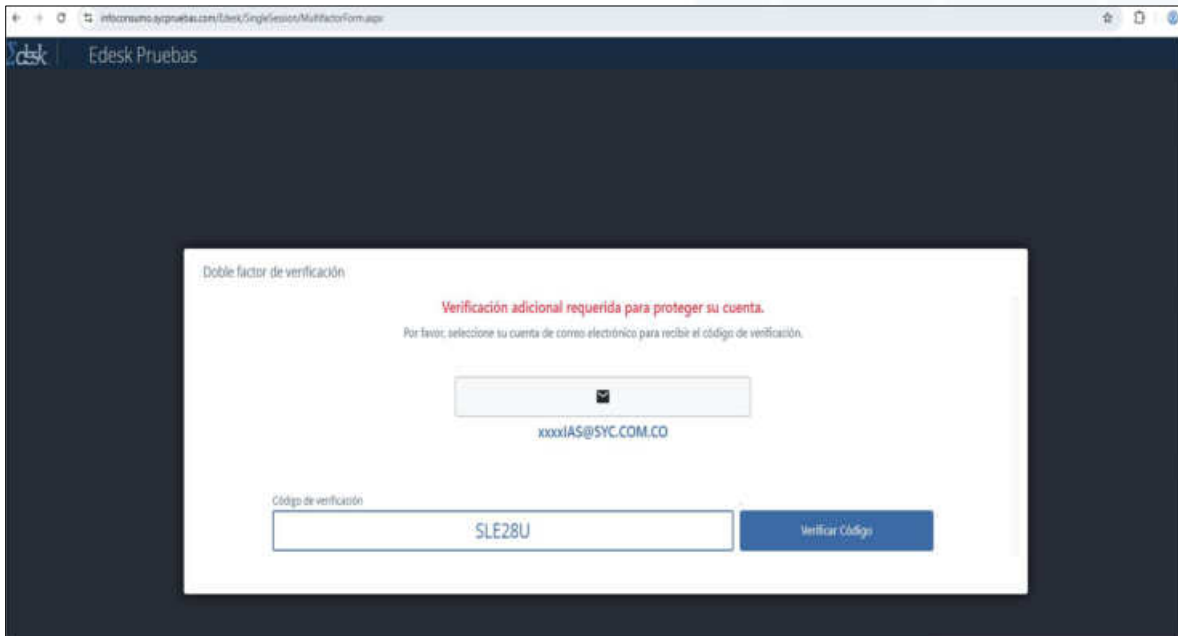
infoconsumo.sycpruebas.com/Edesk/SingleSession/MultifactorForm.aspx

Σdsk Edesk Pruebas

Doble factor de verificación

Verificación adicional requerida para proteger su cuenta.

Por favor, seleccione su cuenta de correo electrónico para recibir el código de verificación.

xxxxIAS@SYC.COM.CO

Código de verificación

SLE28U

Verificar Código